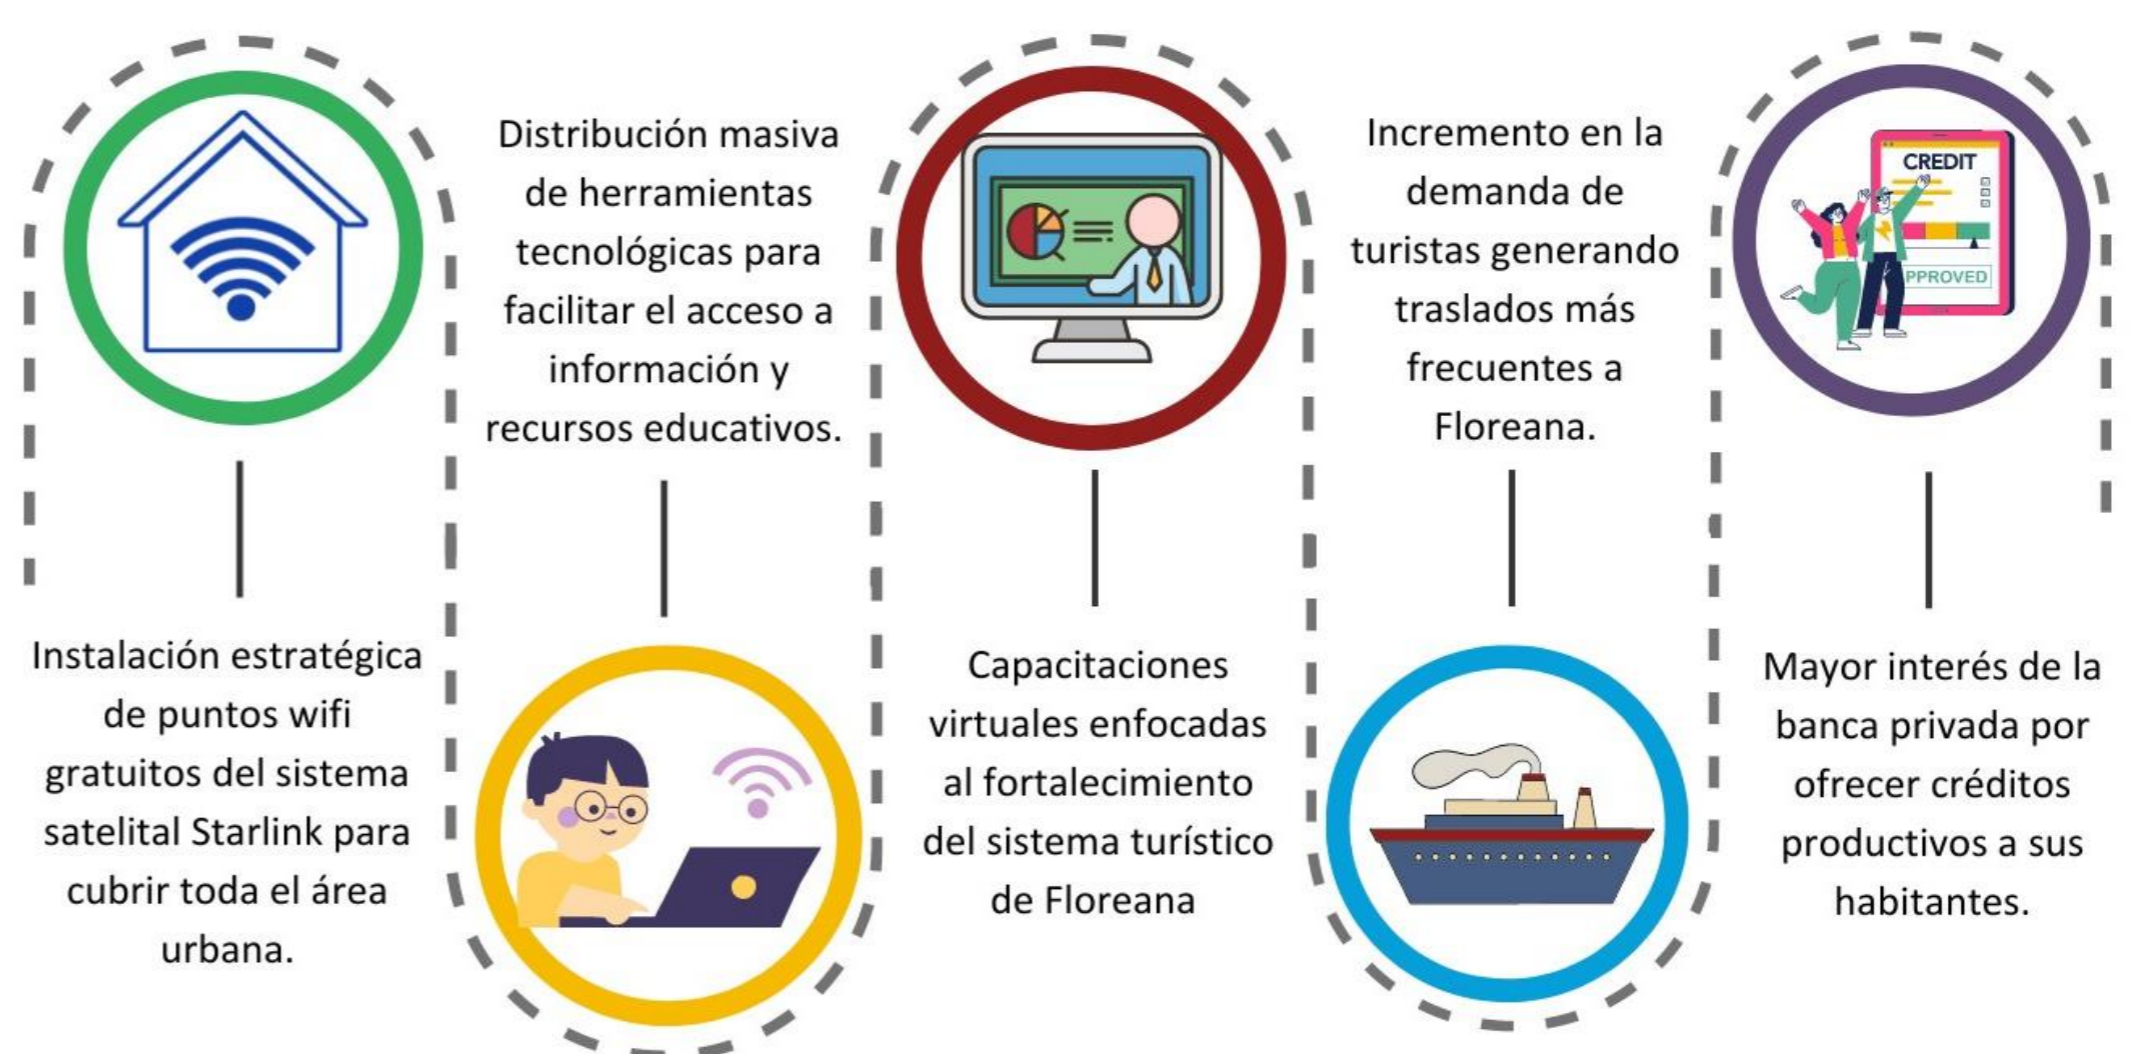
Instalación estratégica de puntos wifi gratuitos del sistema satelital Starlink para cubrir toda el área urbana.

Distribución masiva de herramientas tecnológicas para facilitar el acceso a información y recursos educativos.

Capacitaciones virtuales enfocadas al fortalecimiento del sistema turístico de Floreana

Incremento en la demanda de turistas generando traslados más frecuentes a Floreana.

CREDIT

PPROVED

Mayor interés de la banca privada por ofrecer créditos productivos a sus habitantes.